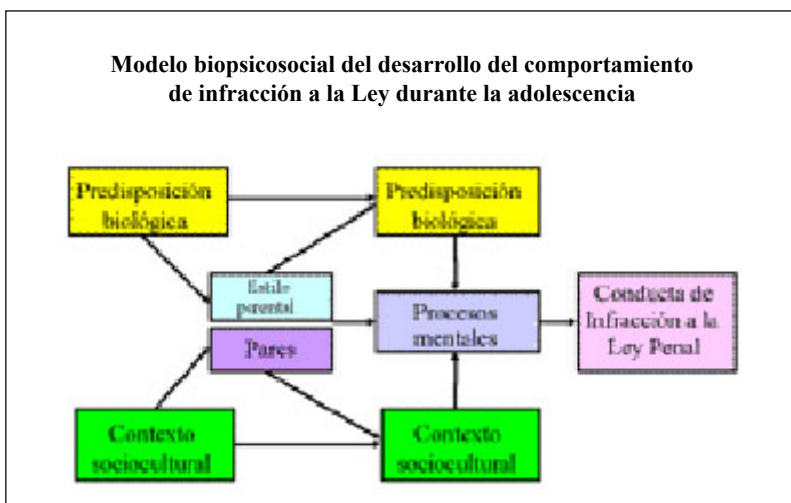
Modelo biopsicosocial del desarrollo del comportamiento de infracción a la Ley durante la adolescencia

Predisposición biológica

Predisposición biológica

Estilo parental

Pares

Procesos mentales

Conducta de Infracción a la Ley Penal

Contexto sociocultural

Contexto sociocultural